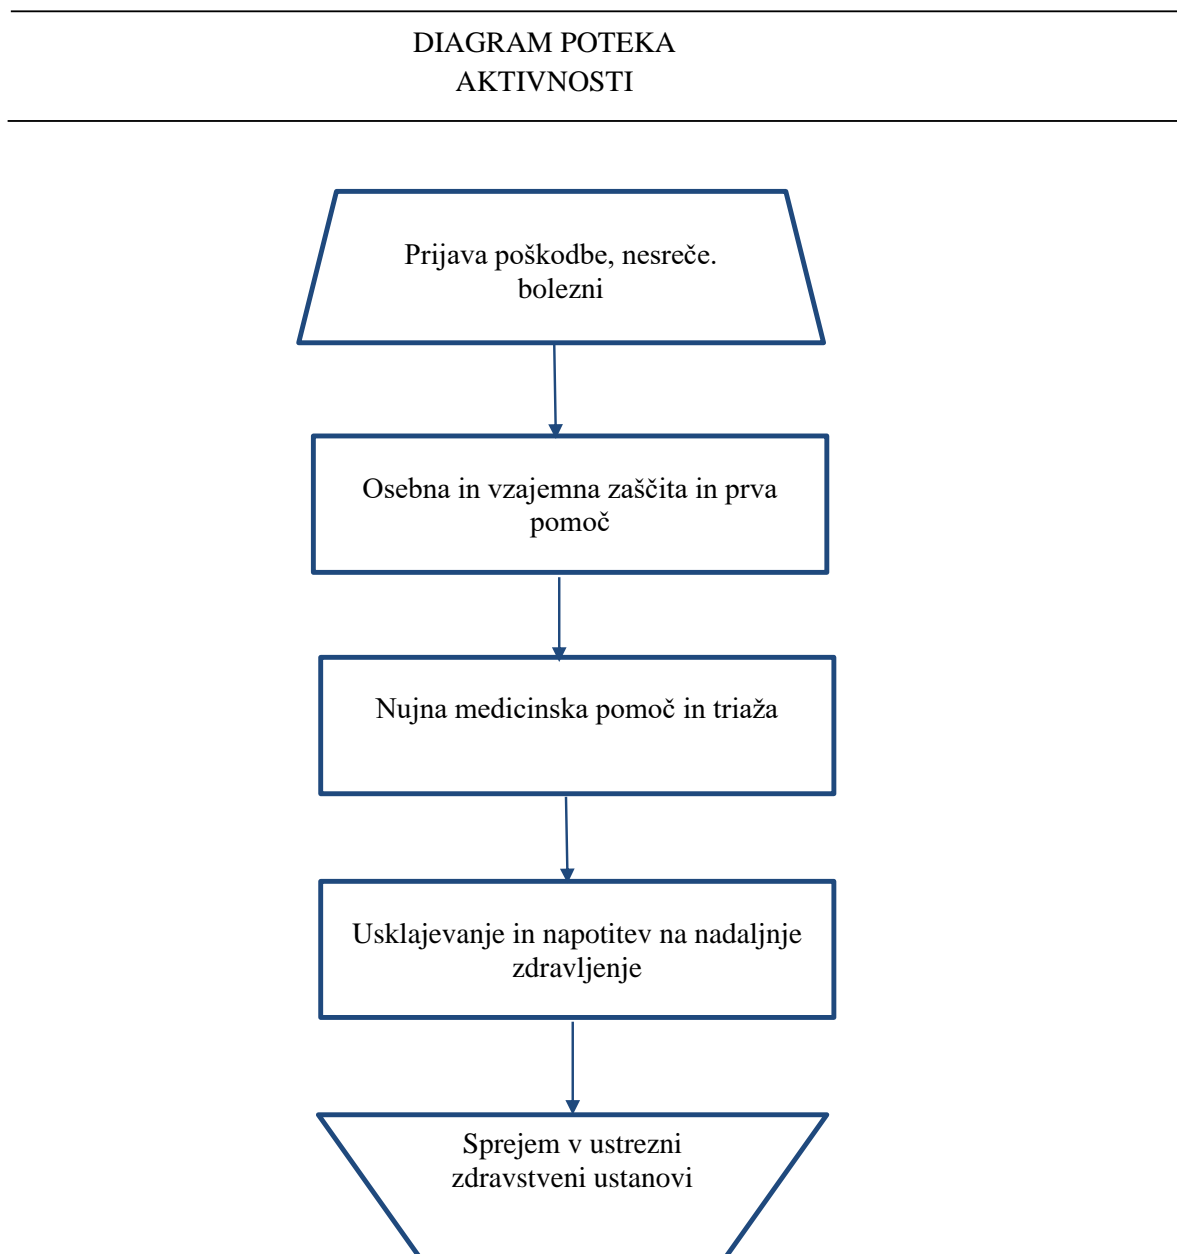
DIAGRAM POTEKA
AKTIVNOSTI

Prijava poškodbe, nesreče. bolezni

Osebna in vzajemna zaščita in prva pomoč

Nujna medicinska pomoč in triaža

Usklajevanje in napotitev na nadaljnje zdravljenje

Sprejem v ustrezni zdravstveni ustanovi